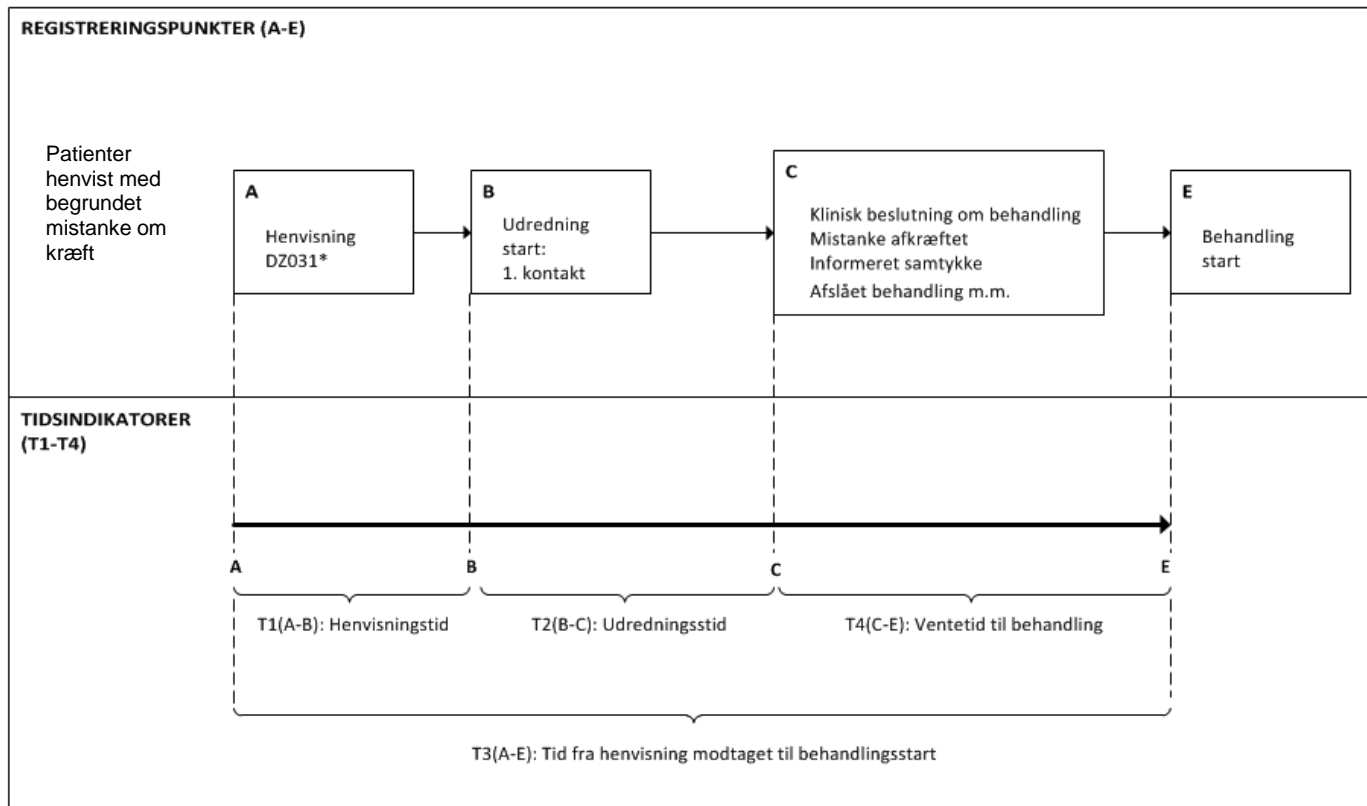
REGISTRERINGSPUNKTER (A-E)

Patienter henvist med begrundet mistanke om kræft

A
Henvisning
DZ031*

B
Udredning start:
1. kontakt

C
Klinisk beslutning om behandling
Mistanke afkræftet
Informeret samtykke
Afslået behandling m.m.

E
Behandling start

TIDSINDIKATORER (T1-T4)

A
B
C
E

T1(A-B): Henvisningstid

T2(B-C): Udredningsstid

T4(C-E): Ventetid til behandling

T3(A-E): Tid fra henvisning modtaget til behandlingsstart